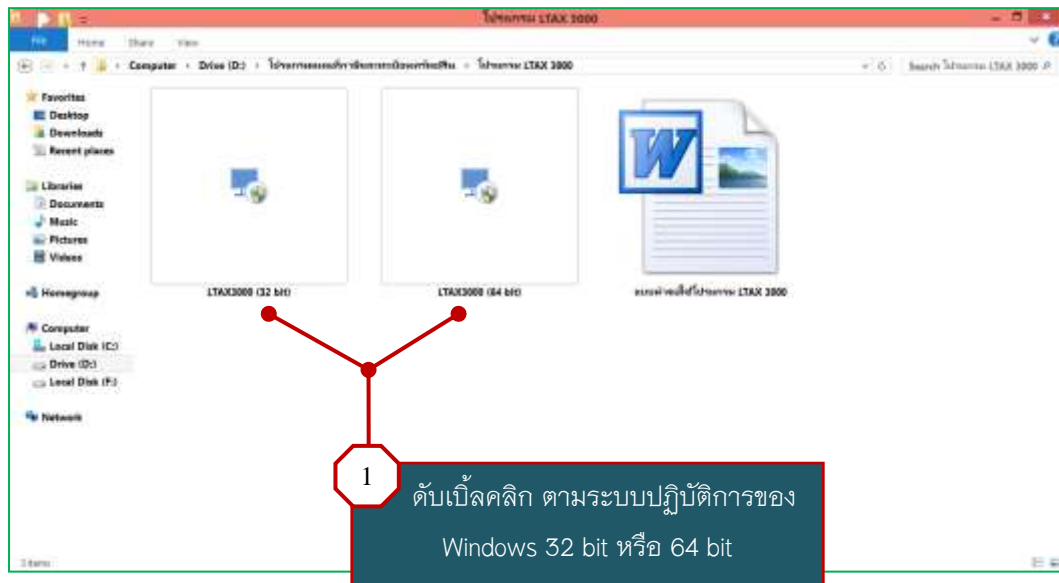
โปรแกรม LTAX 3000

File Home Share View

Computer › Drive (D:) › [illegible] › โปรแกรม LTAX 3000

Search โปรแกรม LTAX 3000

Favorites
Desktop
Downloads
Recent places

Libraries
Documents
Music
Pictures
Videos

Homegroup

Computer
Local Disk (C:)
Drive (D:)
Local Disk (F:)

Network

3 items

LTAX3000 (32 bit)

LTAX3000 (64 bit)

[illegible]โปรแกรม LTAX 3000

1

ดับเบิ้ลคลิก ตามระบบปฏิบัติการของ Windows 32 bit หรือ 64 bit